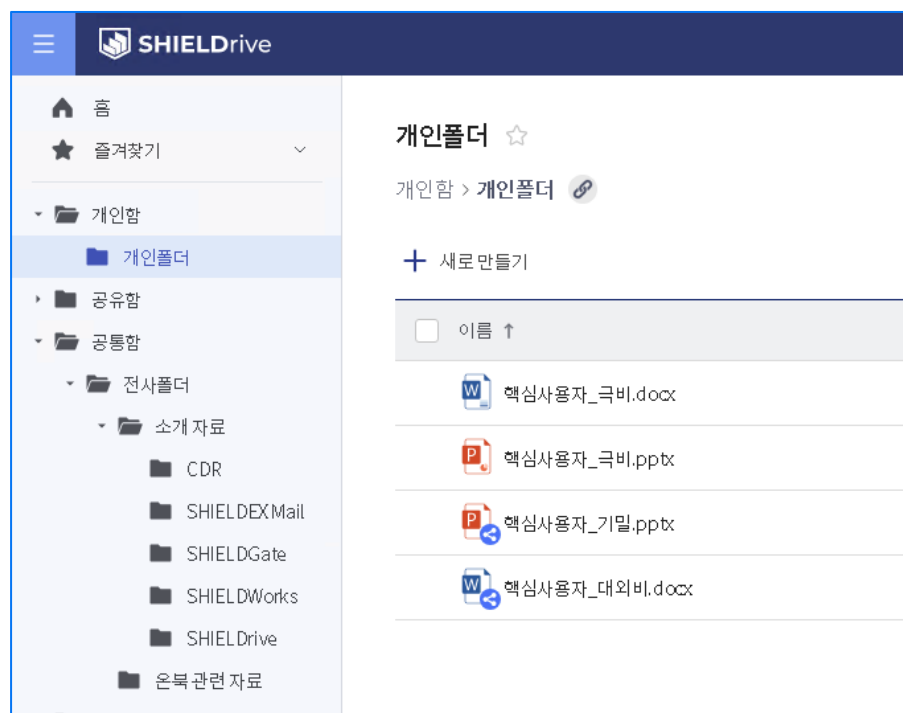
SHIELDrive

홈
즐겨찾기
개인함
개인폴더
공유함
공통함
전사폴더
소개 자료
CDR
SHIELDEX Mail
SHIELDGate
SHIELDWorks
SHIELDrive
온북 관련 자료

개인폴더

개인함 > 개인폴더

+ 새로 만들기

이름 ↑

핵심사용자_극비.docx
핵심사용자_극비.pptx
핵심사용자_기밀.pptx
핵심사용자_대외비.docx